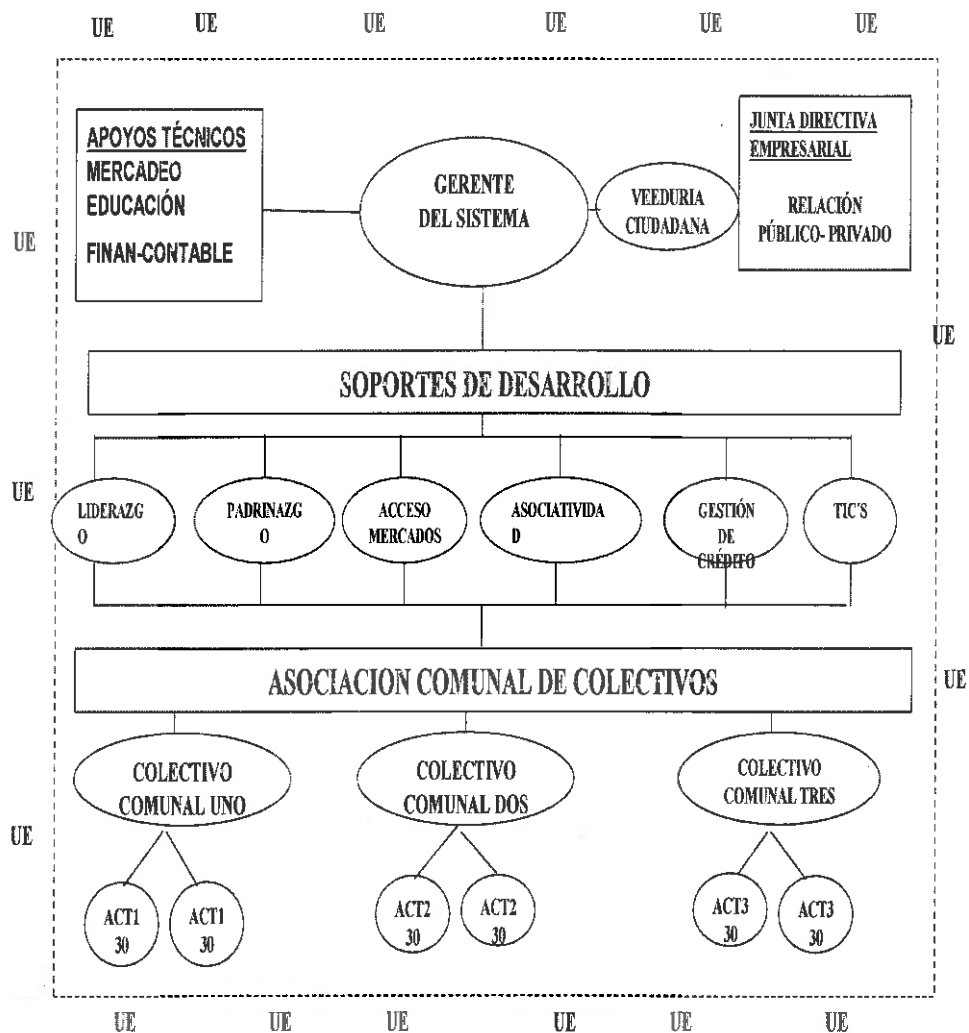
UE UE UE UE UE UE

APOYOS TÉCNICOS
MERCADEO
EDUCACIÓN
FINAN-CONTABLE

GERENTE DEL SISTEMA

VEEDURIA CIUDADANA

JUNTA DIRECTIVA EMPRESARIAL

RELACIÓN PÚBLICO- PRIVADO

UE

UE

SOPORTES DE DESARROLLO

UE

LIDERAZG O

PADRINAZG O

ACCESO MERCADOS

ASOCIATIVIDA D

GESTIÓN DE CRÉDITO

TIC'S

ASOCIACION COMUNAL DE COLECTIVOS

UE

COLECTIVO COMUNAL UNO

COLECTIVO COMUNAL DOS

COLECTIVO COMUNAL TRES

UE

ACT1 30

ACT1 30

ACT2 30

ACT2 30

ACT3 30

ACT3 30

UE UE UE UE UE UE